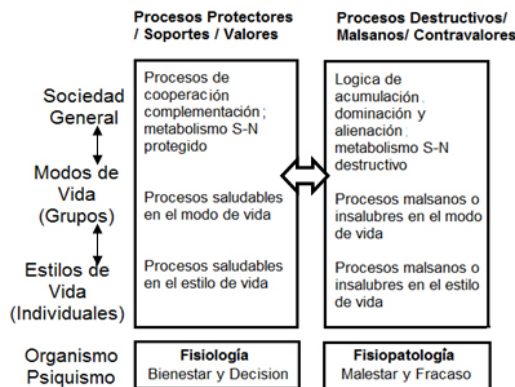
Procesos Protectores / Soportes / Valores

Procesos Destructivos/ Malsanos/ Contravalores

Sociedad General

Procesos de cooperación complementación ; metabolismo S-N protegido

Logica de acumulación dominación y alienación ; metabolismo S-N destructivo

Modos de Vida (Grupos)

Procesos saludables en el modo de vida

Procesos malsanos o insalubres en el modo de vida

Estilos de Vida (Individuales)

Procesos saludables en el estilo de vida

Procesos malsanos o insalubres en el estilo de vida

Organismo Psiquismo

Fisiología
Bienestar y Decision

Fisiopatología
Malestar y Fracaso